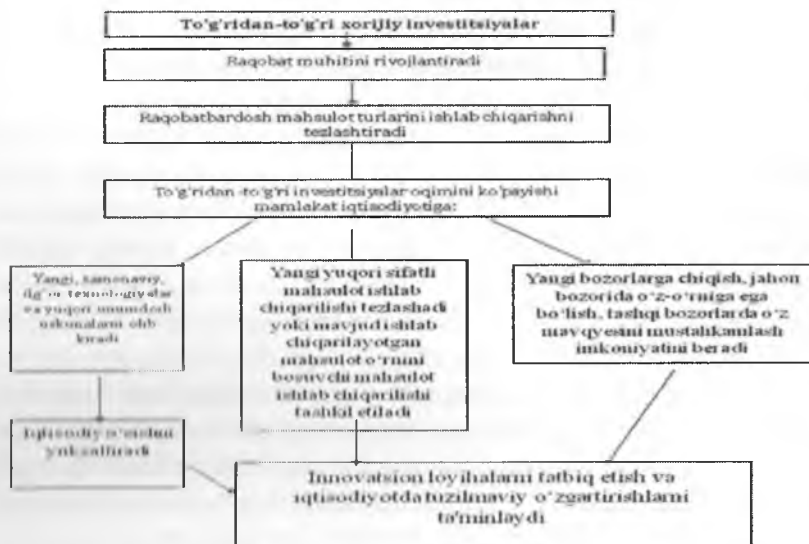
To'g'ridan-to'g'ri xorijiy investitsiyalar

Raqobat muhitini rivojlantiradi

Raqobatbardosh mahsulot turlarini ishlab chiqarishni tezlashtiradi

To'g'ridan-to'g'ri investitsiyalar oqimini ko'payishi mamlakat iqtisodiyotiga:

Yangi, zamonaviy, ilg'or texnologiyalar va yuqori unumdorli uskunalarni olib kiradi

Yangi yuqori sifatli mahsulot ishlab chiqarilishi tezlashadi yoki mavjud ishlab chiqarilayotgan mahsulot o'rnini bosuvchi mahsulot ishlab chiqarilishi tashkil etiladi

Yangi bozorlarga chiqish, jahon bozorida o'z-o'rniga ega bo'lish, tashqi bozorlarda o'z mavqyesini mustahkamlash imkoniyatini beradi

Iqtisodiy o'sishni yuksaltiradi

Innovatsion loyihalarni tatbiq etish va iqtisodiyotda tuzilmaviy o'zgartirishlarni ta'minlaydi